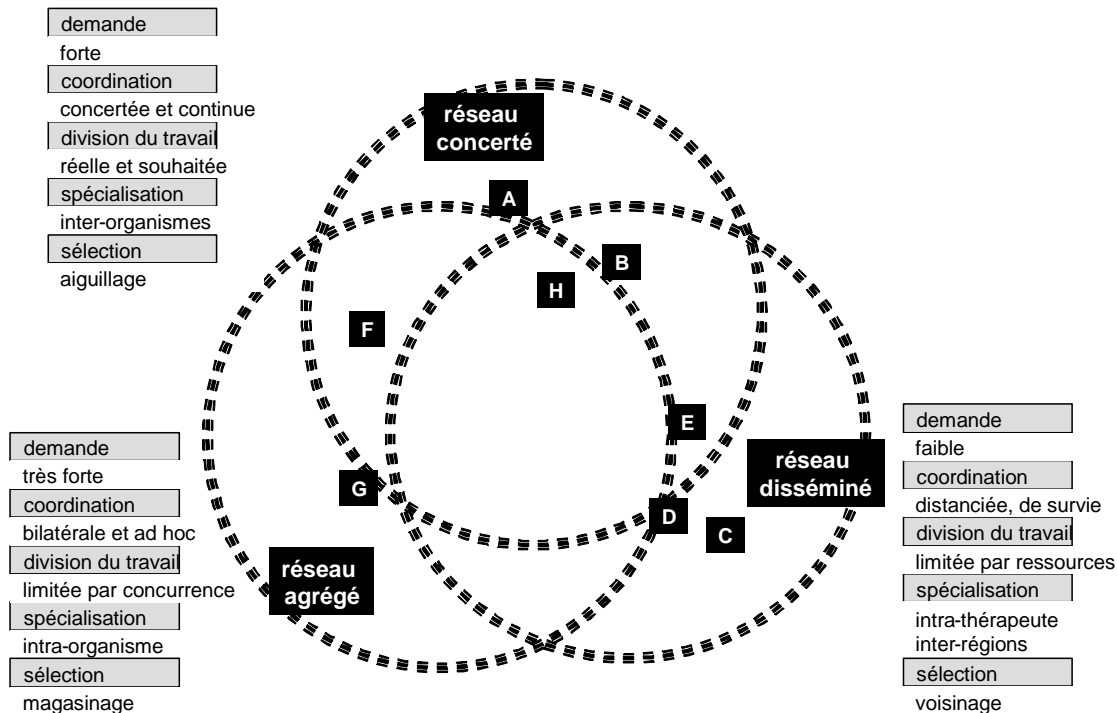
demande
forte
coordination
concertée et continue
division du travail
réelle et souhaitée
spécialisation
inter-organismes
sélection
aiguillage

réseau concerté

A

B

H

F

E

réseau disséminé

G

D

C

réseau agrégé

demande
très forte
coordination
bilatérale et ad hoc
division du travail
limitée par concurrence
spécialisation
intra-organisme
sélection
magasinage

demande
faible
coordination
distanciée, de survie
division du travail
limitée par ressources
spécialisation
intra-thérapeute
inter-régions
sélection
voisinage